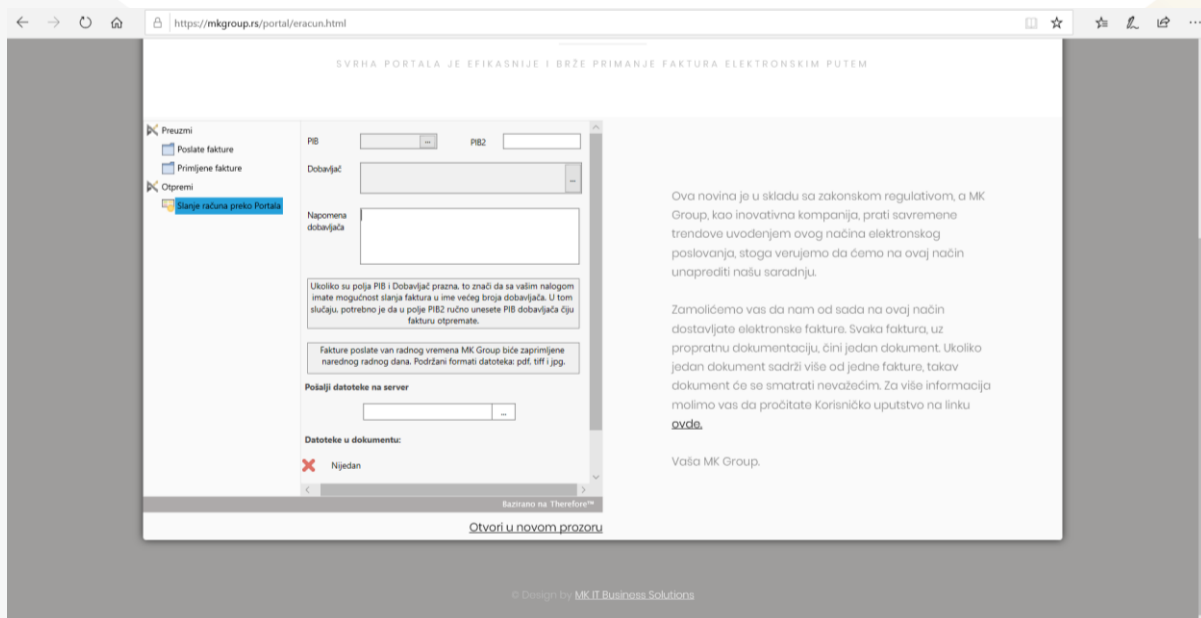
https://mkgroup.rs/portal/eracun.html

SVRHA PORTALA JE EFIKASNIJE I BRŽE PRIMANJE FAKTURA ELEKTRONSKIM PUTEM

Preuzmi
Poslate fakture
Primljene fakture
Otpremi
Slanje računa preko Portala

PIB ...
PIB2
Dobavljač ...
Napomena dobavljača

Ukoliko su polja PIB i Dobavljač prazna, to znači da sa vašim nalogom imate mogućnost slanja faktura u ime većeg broja dobavljača. U tom slučaju, potrebno je da u polje PIB2 ručno unesete PIB dobavljača čiju fakturu otpremate.

Fakture poslate van radnog vremena MK Group biće zaprimljene narednog radnog dana. Podržani formati datoteka: pdf, tiff i jpg.

Pošalji datoteke na server
...

Datoteke u dokumentu:
Nijedan

Bazirano na Therefore™

Otvori u novom prozoru

Ova novina je u skladu sa zakonskom regulativom, a MK Group, kao inovativna kompanija, prati savremene trendove uvodenjem ovog načina elektronskog poslovanja, stoga verujemo da ćemo na ovaj način unaprediti našu saradnju.

Zamolićemo vas da nam od sada na ovaj način dostavljate elektronske fakture. Svaka faktura, uz propratnu dokumentaciju, čini jedan dokument. Ukoliko jedan dokument sadrži više od jedne fakture, takav dokument će se smatrati nevažećim. Za više informacija molimo vas da pročitate Korisničko uputstvo na linku ovde.

Vaša MK Group.

© Design by MK IT Business Solutions